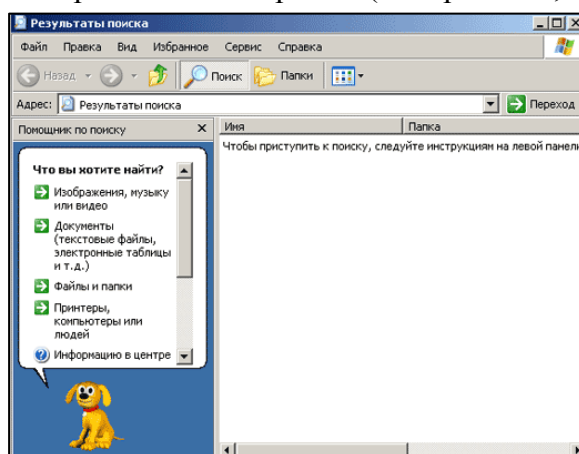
Результаты поиска

Файл Правка Вид Избранное Сервис Справка

Назад Поиск Папки

Адрес: Результаты поиска Переход

Помощник по поиску ×

| Имя | Папка |
|---|---|
| Чтобы приступить к поиску, следуйте инструкциям на левой панели | |

Что вы хотите найти?

Изображения, музыку или видео

Документы (текстовые файлы, электронные таблицы и т.д.)

Файлы и папки

Принтеры, компьютеры или людей

Информацию в центре